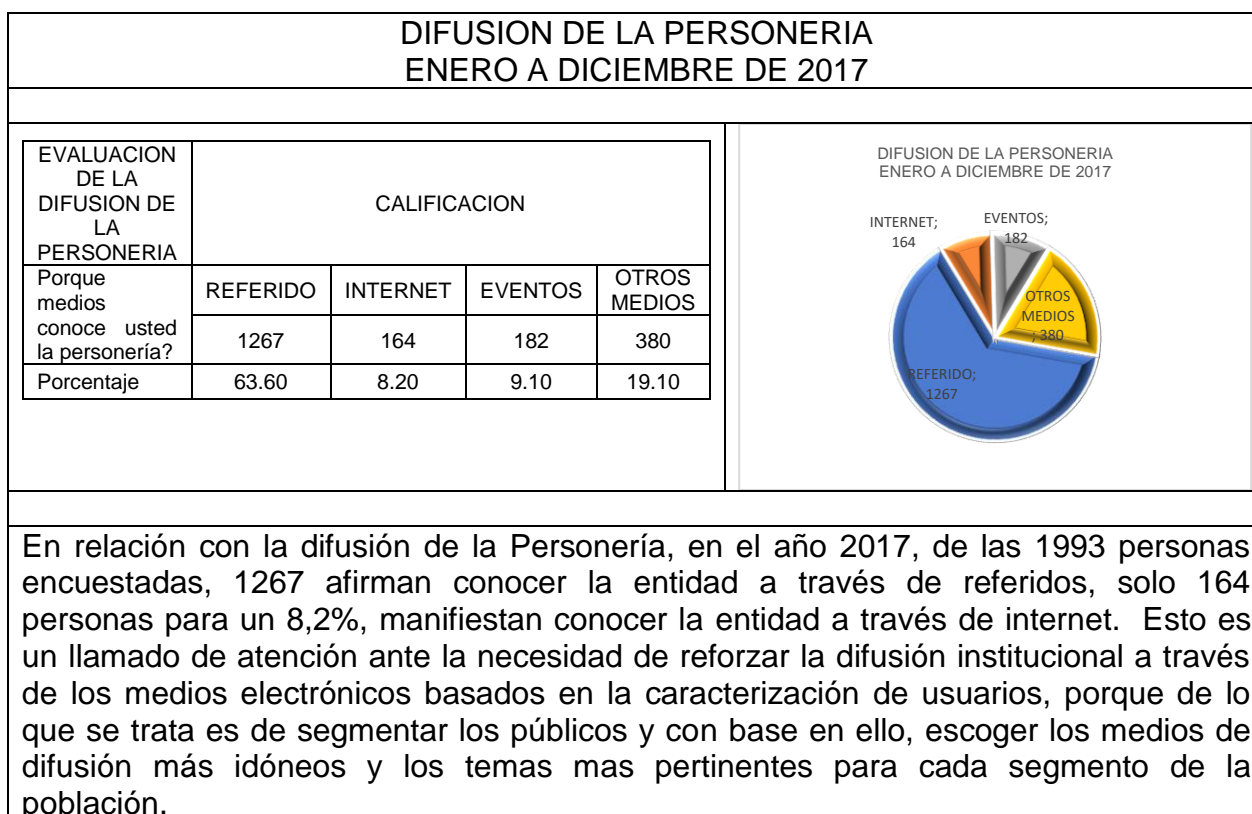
DIFUSION DE LA PERSONERIA
ENERO A DICIEMBRE DE 2017

| EVALUACION DE LA DIFUSION DE LA PERSONERIA | CALIFICACION | | | |
|---|---|---|---|---|
| Porque medios conoce usted la personería? | REFERIDO | INTERNET | EVENTOS | OTROS MEDIOS |
| | 1267 | 164 | 182 | 380 |
| Porcentaje | 63.60 | 8.20 | 9.10 | 19.10 |

DIFUSION DE LA PERSONERIA
ENERO A DICIEMBRE DE 2017

INTERNET; 164
EVENTOS; 182
OTROS MEDIOS ; 380
REFERIDO; 1267

En relación con la difusión de la Personería, en el año 2017, de las 1993 personas encuestadas, 1267 afirman conocer la entidad a través de referidos, solo 164 personas para un 8,2%, manifiestan conocer la entidad a través de internet. Esto es un llamado de atención ante la necesidad de reforzar la difusión institucional a través de los medios electrónicos basados en la caracterización de usuarios, porque de lo que se trata es de segmentar los públicos y con base en ello, escoger los medios de difusión más idóneos y los temas mas pertinentes para cada segmento de la población.